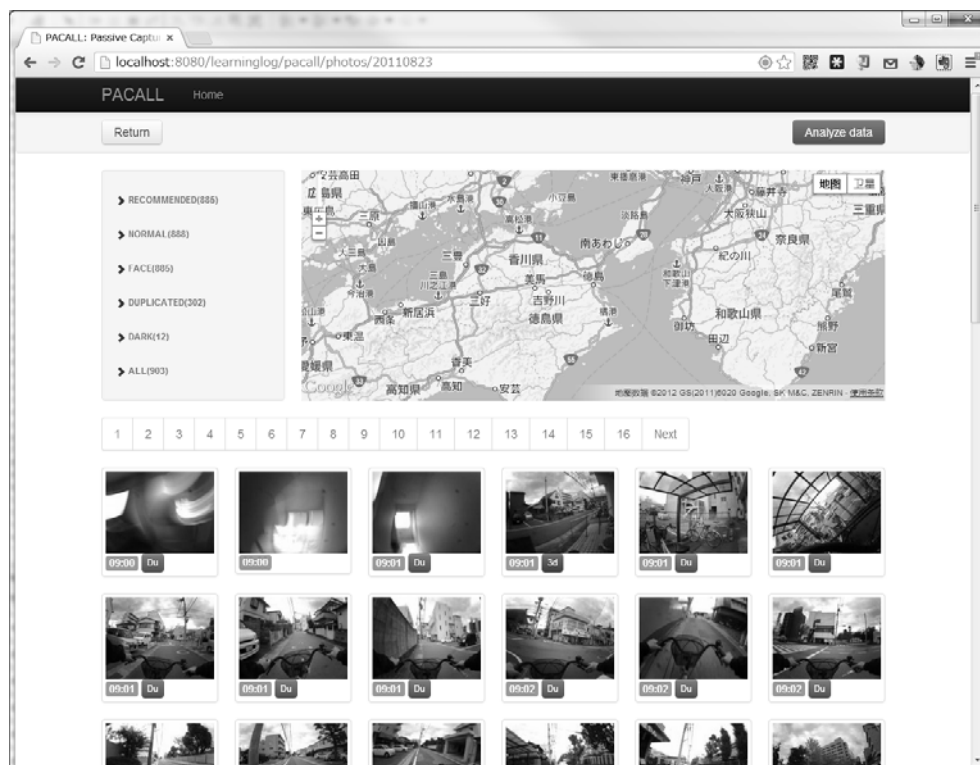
PACALL: Passive Captu ×

localhost:8080/learninglog/pacall/photos/20110823

PACALL Home

Return

Analyze data

> RECOMMENDED(885)

> NORMAL(888)

> FACE(885)

> DUPLICATED(302)

> DARK(12)

> ALL(903)

地図 衛星

広島県 三原 香川県 三豊 美馬 吉野川 徳島県 南あわじ 淡路島 大阪狭山 奈良県 三重県 紀の川 和歌山県 田辺 新宮 熊野 御坊 新居浜 西条 東温 愛媛県 高知県 高知 香美 安芸 小豆島

Google 地図データ ©2012 GS(2011)6020 Google, SK M&C, ZENRIN - 利用規約

1 2 3 4 5 6 7 8 9 10 11 12 13 14 15 16 Next

09:00 Du
09:00
09:01 Du
09:01 3d
09:01 Du
09:01 Du

09:01 Du
09:01 Du
09:01 Du
09:02 Du
09:02 Du
09:02 Du